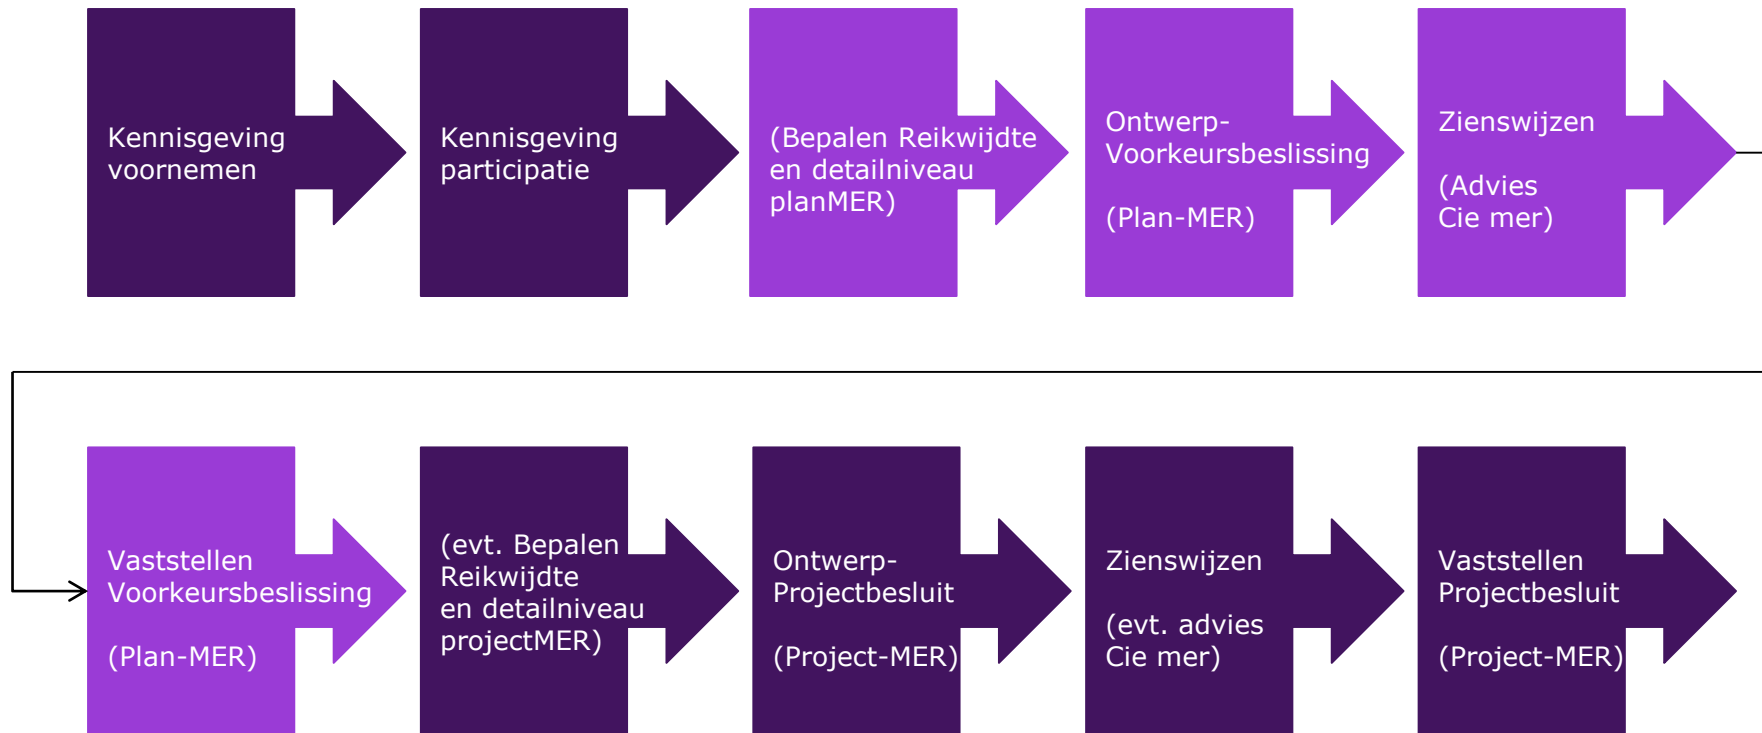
Kennisgeving voornemen

Kennisgeving participatie

(Bepalen Reikwijdte en detailniveau planMER)

Ontwerp-Voorkeursbeslissing

(Plan-MER)

Zienswijzen

(Advies Cie mer)

Vaststellen Voorkeursbeslissing

(Plan-MER)

(evt. Bepalen Reikwijdte en detailniveau projectMER)

Ontwerp-Projectbesluit

(Project-MER)

Zienswijzen

(evt. advies Cie mer)

Vaststellen Projectbesluit

(Project-MER)